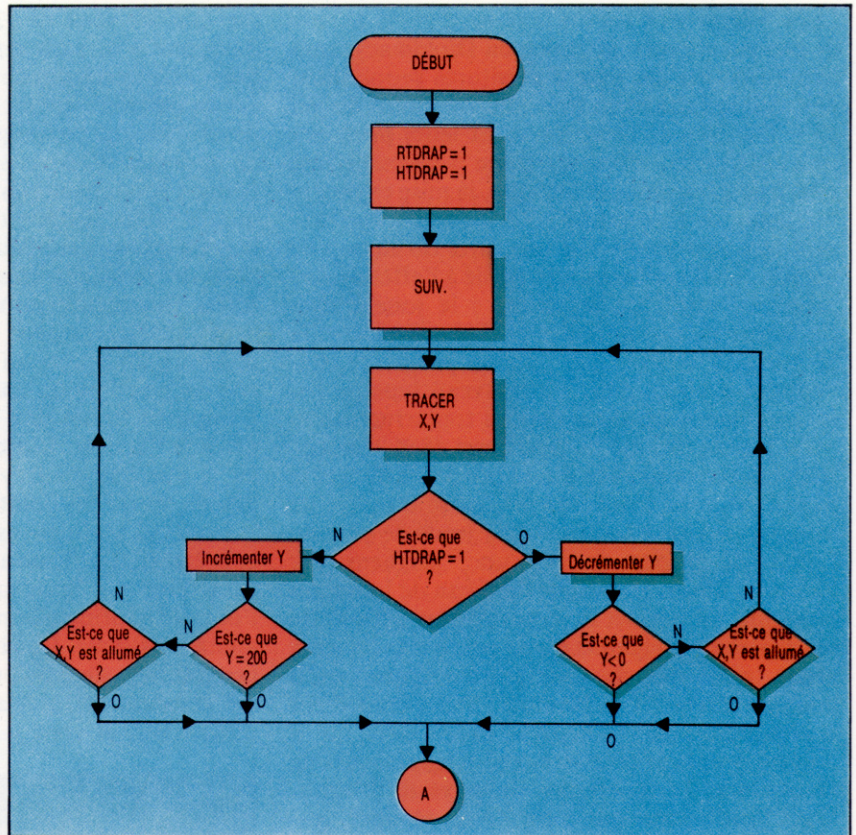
DÉBUT

RTDRAP = 1
HTDRAP = 1

SUIV.

TRACER
X,Y

Est-ce que
HTDRAP = 1
?

N

O

Incrémenter Y

Décrémenter Y

N

Est-ce que
X,Y est allumé
?

N

Est-ce que
Y = 200
?

Est-ce que
Y < 0
?

N

N

Est-ce que
X,Y est allumé
?

O

O

O

O

A